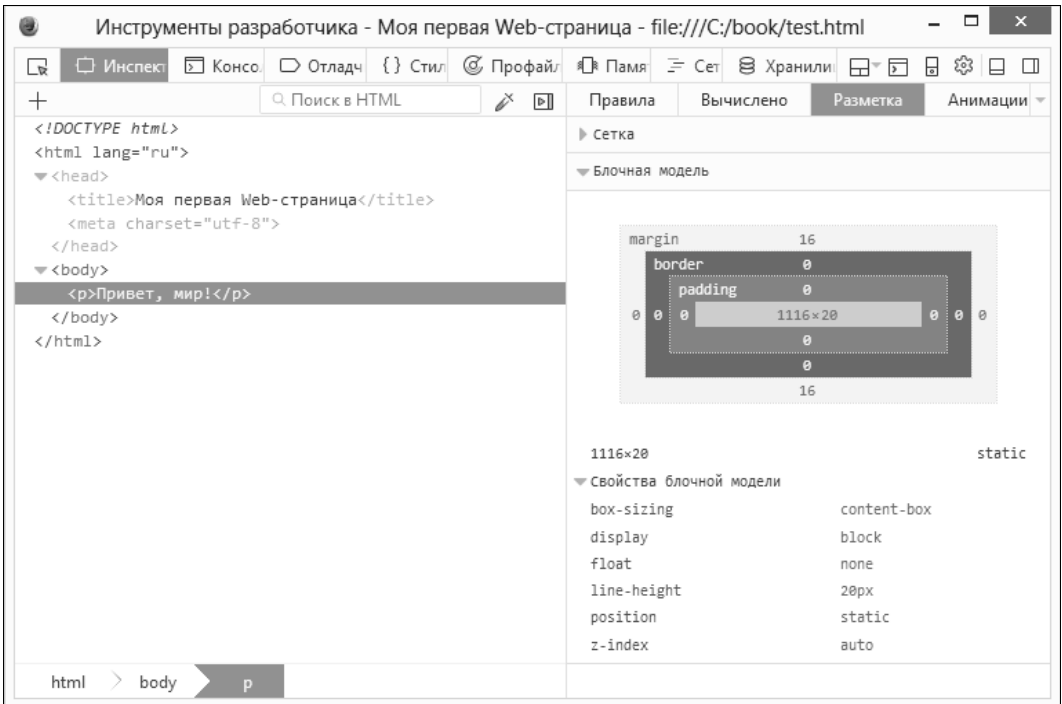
Инструменты разработчика - Моя первая Web-страница - file:///C:/book/test.html

Инспект Консо Отладч {} Стил Профайл Памя Сет Хранили

+ Поиск в HTML

Правила Вычислено Разметка Анимации

<!DOCTYPE html>
<html lang="ru">
<head>
<title>Моя первая Web-страница</title>
<meta charset="utf-8">
</head>
<body>
<p>Привет, мир!</p>
</body>
</html>

Сетка

Блочная модель

margin 16
border 0
padding 0
0 0 0 1116×20 0 0 0
0
0
16

1116×20 static

Свойства блочной модели

| box-sizing | content-box |
|---|---|
| display | block |
| float | none |
| line-height | 20px |
| position | static |
| z-index | auto |

html body p